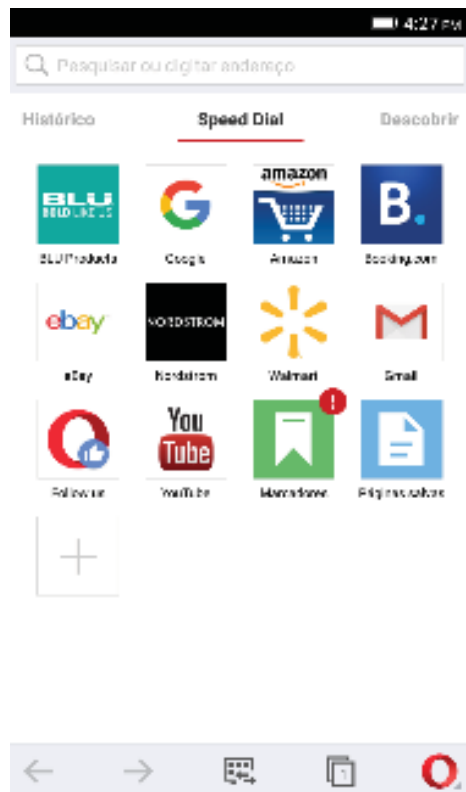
4:27 PM

Pesquisar ou digitar endereço

Histórico

Speed Dial

Descobrir

BLU
BLU Products

Google

amazon
Amazon

B.
Booking.com

ebay
eBay

NORDSTROM
Nordstrom

Walmart

Gmail

Follow us

You
Tube
YouTube

!
Marcadores

Páginas salvas

1